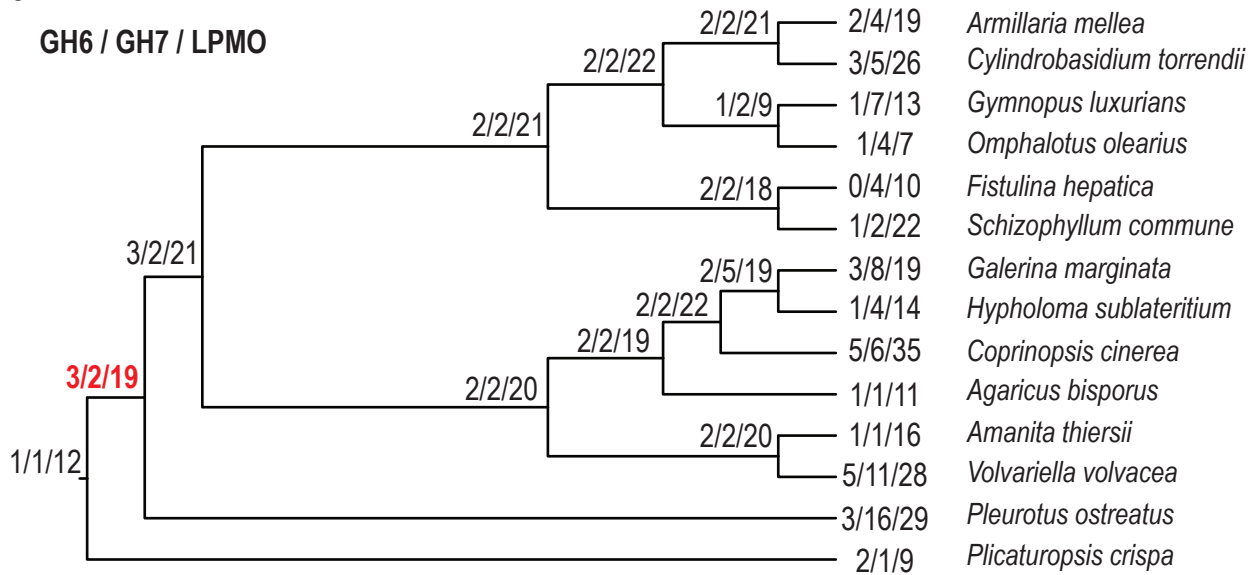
GH6 / GH7 / LPMO

2/2/21
2/2/22
2/2/21
1/2/9
2/2/18
3/2/21
2/5/19
2/2/22
2/2/19
3/2/19
2/2/20
2/2/20
1/1/12

2/4/19 Armillaria mellea
3/5/26 Cylindrobasidium torrendii
1/7/13 Gymnopus luxurians
1/4/7 Omphalotus olearius
0/4/10 Fistulina hepatica
1/2/22 Schizophyllum commune
3/8/19 Galerina marginata
1/4/14 Hypholoma sublateritium
5/6/35 Coprinopsis cinerea
1/1/11 Agaricus bisporus
1/1/16 Amanita thiersii
5/11/28 Volvariella volvacea
3/16/29 Pleurotus ostreatus
2/1/9 Plicaturopsis crispa